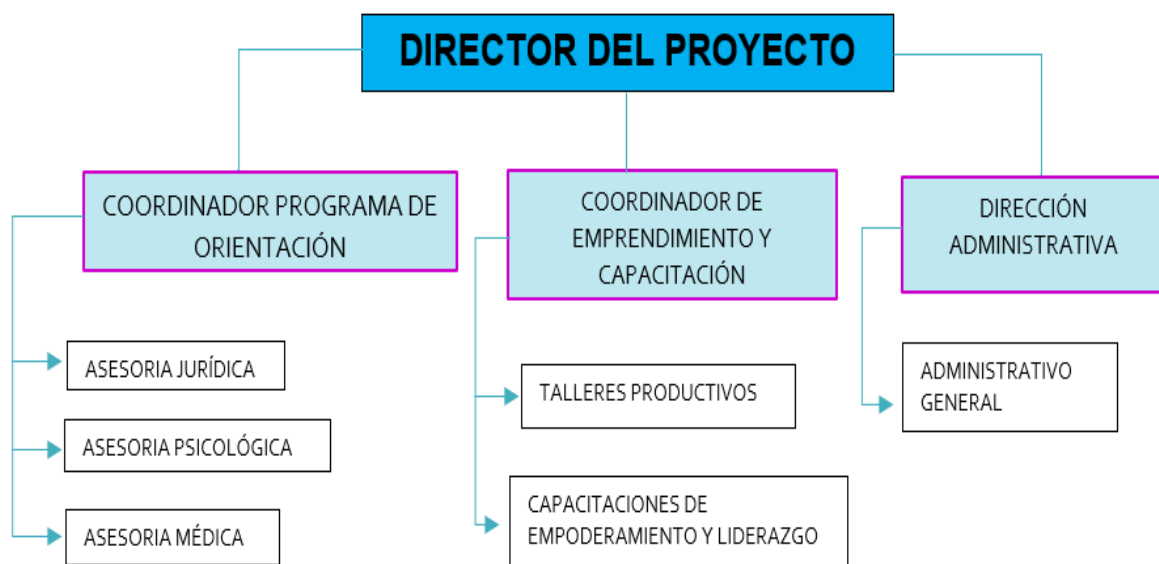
DIRECTOR DEL PROYECTO

COORDINADOR PROGRAMA DE ORIENTACIÓN

COORDINADOR DE EMPRENDIMIENTO Y CAPACITACIÓN

DIRECCIÓN ADMINISTRATIVA

ASESORIA JURÍDICA

ASESORIA PSICOLÓGICA

ASESORIA MÉDICA

TALLERES PRODUCTIVOS

CAPACITACIONES DE EMPODERAMIENTO Y LIDERAZGO

ADMINISTRATIVO GENERAL